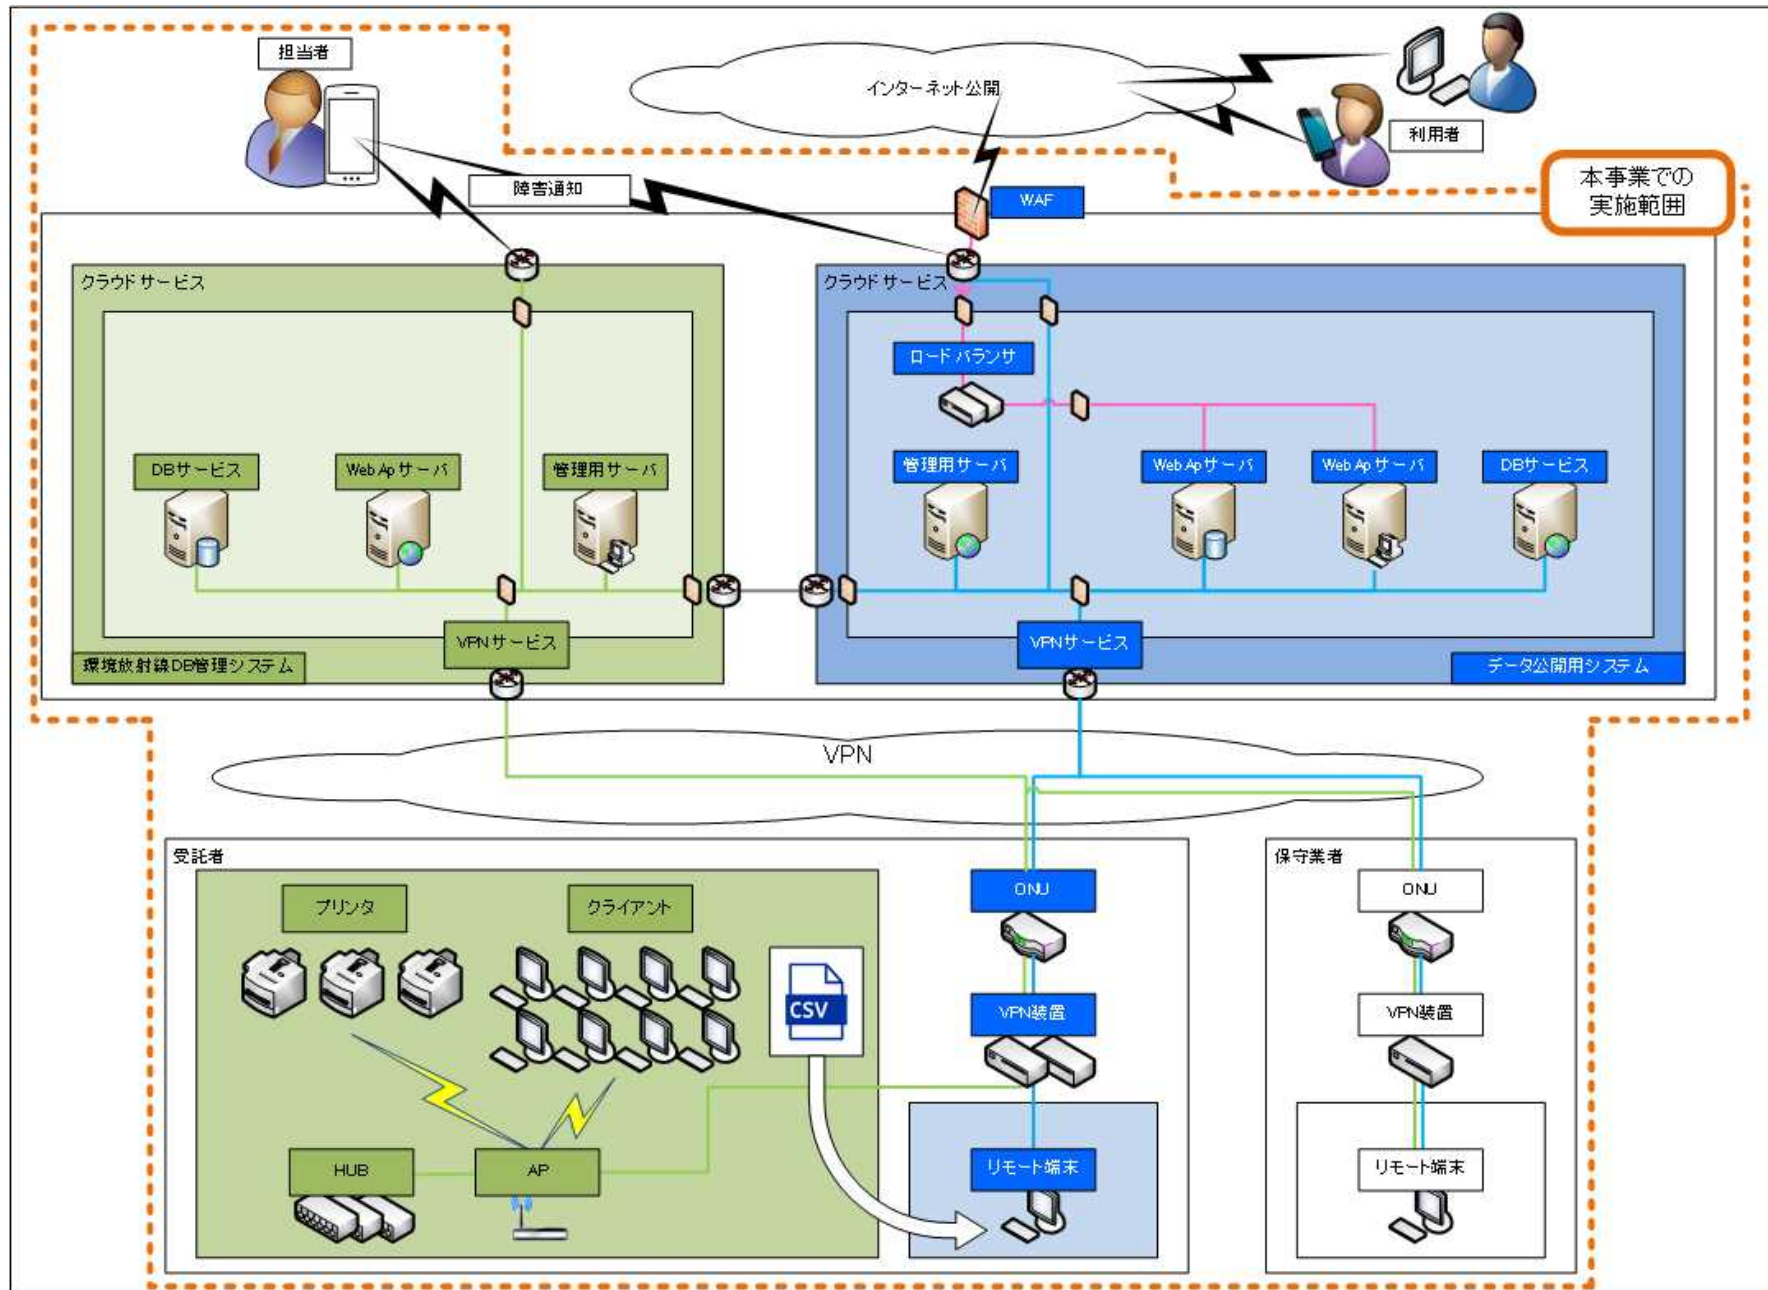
担当者

インターネット公開

利用者

障害通知

WAF

本事業での実施範囲

クラウドサービス

クラウドサービス

ロードバランサ

DBサービス

Web Apサーバ

管理用サーバ

管理用サーバ

Web Apサーバ

Web Apサーバ

DBサービス

VPNサービス

VPNサービス

環境放射線DB管理システム

データ公開用システム

VPN

受託者

プリンタ

クライアント

CSV

HUB

AP

ONU

VPN装置

リモート端末

保守業者

ONU

VPN装置

リモート端末